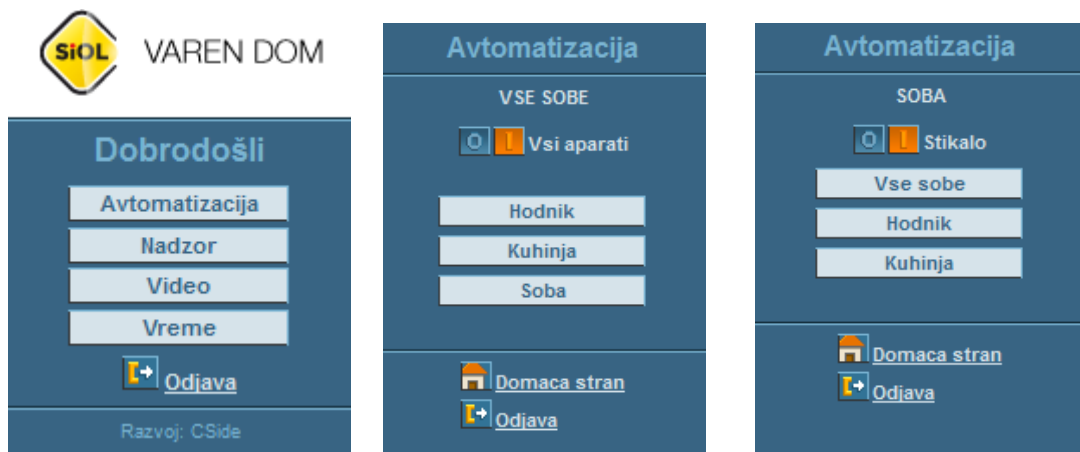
SiOL VAREN DOM

Dobrodošli

Avtomatizacija

Nadzor

Video

Vreme

Odjava

Razvoj: CSide

Avtomatizacija

VSE SOBE

O I Vsi aparati

Hodnik

Kuhinja

Soba

Domaca stran

Odjava

Avtomatizacija

SOBA

O I Stikalo

Vse sobe

Hodnik

Kuhinja

Domaca stran

Odjava